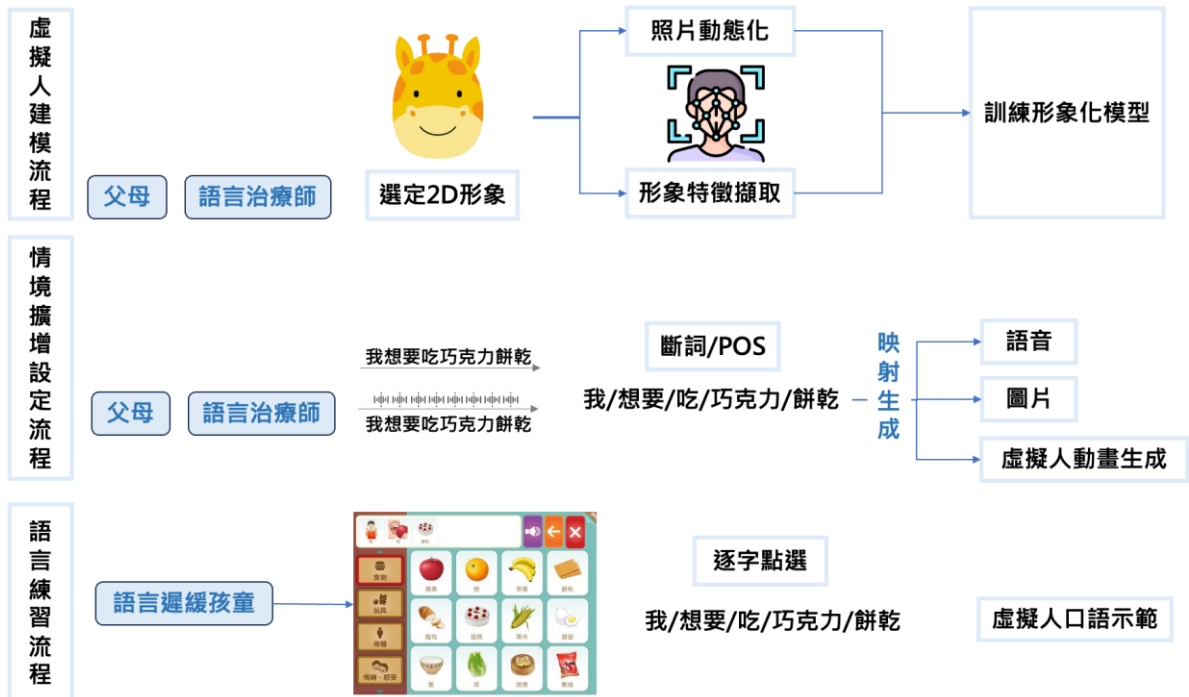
虛擬人建模流程

父母

語言治療師

選定2D形象

照片動態化

形象特徵擷取

訓練形象化模型

情境擴增設定流程

父母

語言治療師

我想要吃巧克力餅乾

我想要吃巧克力餅乾

斷詞/POS

我/想要/吃/巧克力/餅乾

映射生成

語音

圖片

虛擬人動畫生成

語言練習流程

語言遲緩孩童

食物

玩具

身體

情緒．感受

逐字點選

我/想要/吃/巧克力/餅乾

虛擬人口語示範